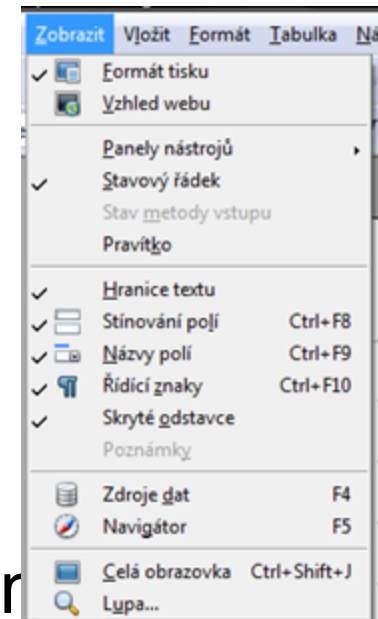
Zobrazit Vložit Formát Tabulka Ná

Formát tisku
Vzhled webu
Panely nástrojů
Stavový řádek
Stav metody vstupu
Pravítko
Hranice textu
Stínování polí Ctrl+F8
Názvy polí Ctrl+F9
Řídící znaky Ctrl+F10
Skryté odstavce
Poznámky
Zdroje dat F4
Navigátor F5
Celá obrazovka Ctrl+Shift+J
Lupa...

r